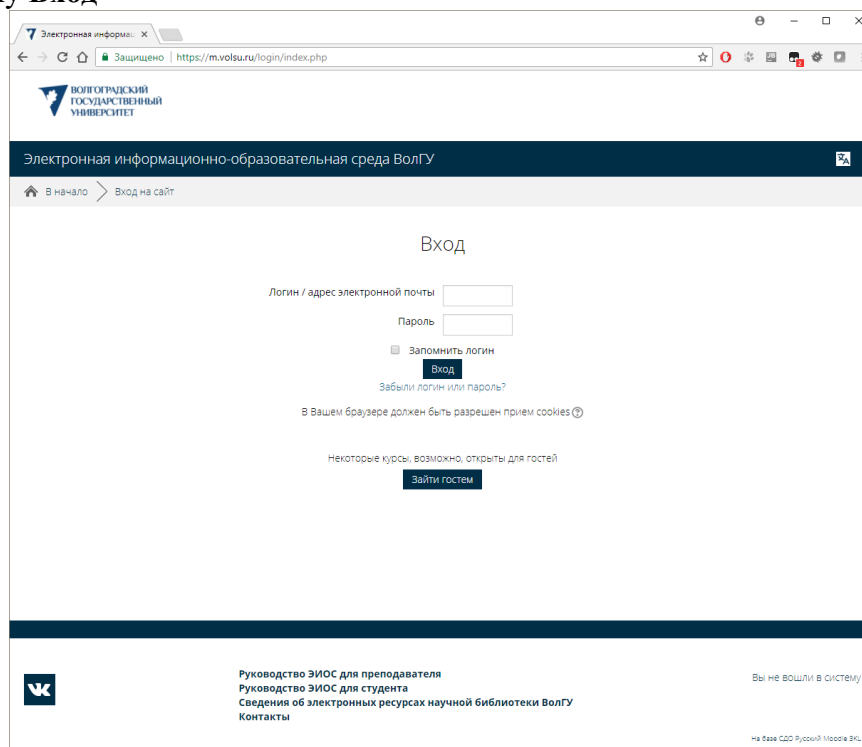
у Вход

Электронная информац ×

Защищено | https://m.volsu.ru/login/index.php

ВОЛГОГРАДСКИЙ ГОСУДАРСТВЕННЫЙ УНИВЕРСИТЕТ

Электронная информационно-образовательная среда ВолГУ

В начало > Вход на сайт

Вход

Логин / адрес электронной почты

Пароль

Запомнить логин

Вход

Забыли логин или пароль?

В Вашем браузере должен быть разрешен прием cookies

Некоторые курсы, возможно, открыты для гостей

Зайти гостем

Руководство ЭИОС для преподавателя
Руководство ЭИОС для студента
Сведения об электронных ресурсах научной библиотеки ВолГУ
Контакты

Вы не вошли в систему

На базе СДО Русский Moodle 3KL